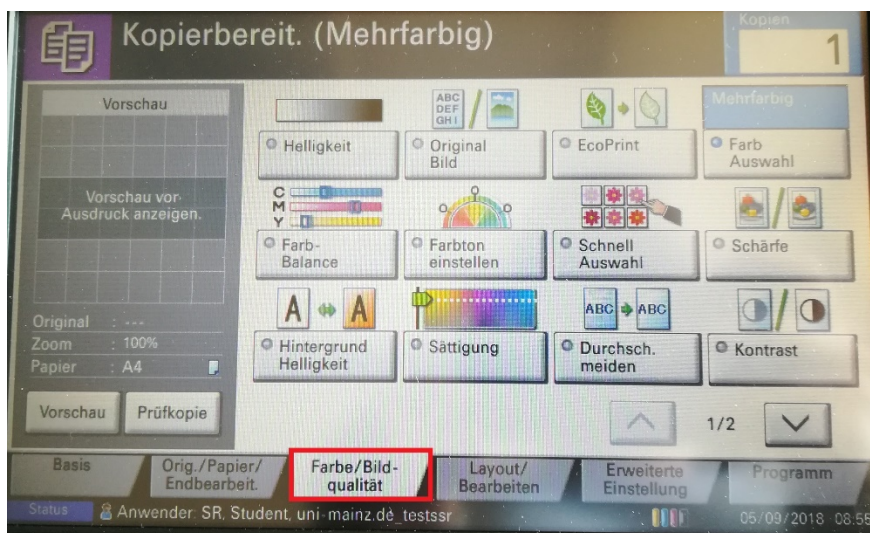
Kopierbereit. (Mehrfarbig)

Kopien
1

Vorschau

Vorschau vor-Ausdruck anzeigen.

Original : ---
Zoom : 100%
Papier : A4

Vorschau
Prüfkopie

Helligkeit

ABC DEF GHI

Original Bild

EcoPrint

Mehrfarbig

Farb Auswahl

C
M
Y

Farb-Balance

Farbton einstellen

Schnell Auswahl

Schärfe

A A

Hintergrund Helligkeit

Sättigung

ABC ABC

Durchsch. meiden

Kontrast

1/2

Basis
Orig./Papier/ Endbearbeit.
Farbe/Bild-qualität
Layout/ Bearbeiten
Erweiterte Einstellung
Programm

Status
Anwender: SR, Student, uni-mainz.de_testssr
05/09/2018 08:55